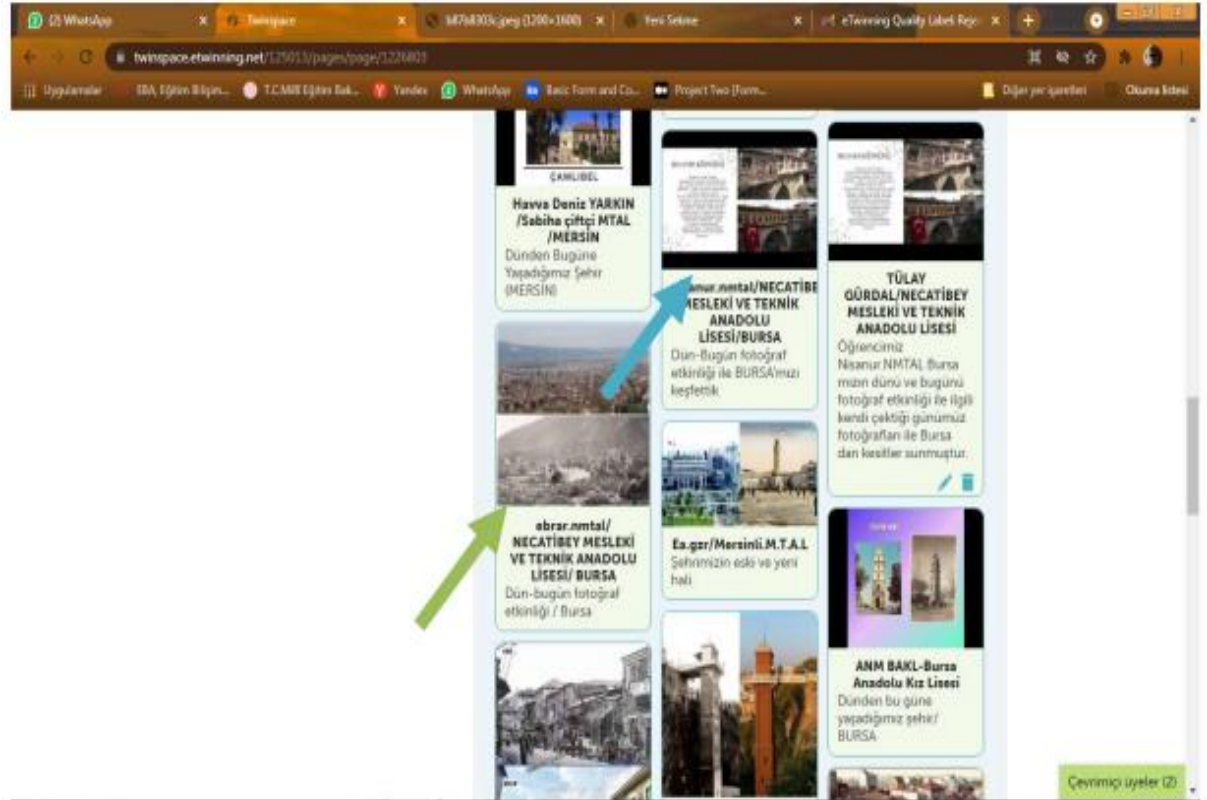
(2) WhatsApp × Twinspace × b87b8303c.jpeg (1200×1600) × Yeni Sekme × eTwinning Quality Label Rep × +

twinspace.etwinning.net/125013/pages/page/1226803

Uygulamalar EBA, Eğitim Bilişim... T.C.Millî Eğitim Bak... Yandex WhatsApp Basic Form and Co... Project Two (Form... Diğer yer işaretleri Okuma listesi

ÇAMLIBEL

Havva Deniz YARKIN /Sabiha çiftçi MTAL /MERSİN
Dünden Bugüne Yaşadığımız Şehir (MERSİN)

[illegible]nur.nmtal/NECATİBEY MESLEKİ VE TEKNİK ANADOLU LİSESİ/BURSA
Dün-Bugün fotoğraf etkinliği ile BURSA'mızı keşfettik

TÜLAY GÜRDAL/NECATİBEY MESLEKİ VE TEKNİK ANADOLU LİSESİ
Öğrencimiz Nisanur NMTAL Bursa mızın dünü ve bugünü fotoğraf etkinliği ile ilgili kendi çektiği günümüz fotoğrafları ile Bursa dan kesitler sunmuştur.

ebrar.nmtal/ NECATİBEY MESLEKİ VE TEKNİK ANADOLU LİSESİ/ BURSA
Dün-bugün fotoğraf etkinliği / Bursa

Ea.gzr/Mersinli.M.T.A.L
Şehrimizin eski ve yeni hali

ANM BAKL-Bursa Anadolu Kız Lisesi
Dünden bu güne yaşadığımız şehir/ BURSA

Çevrimiçi üyeler (2)